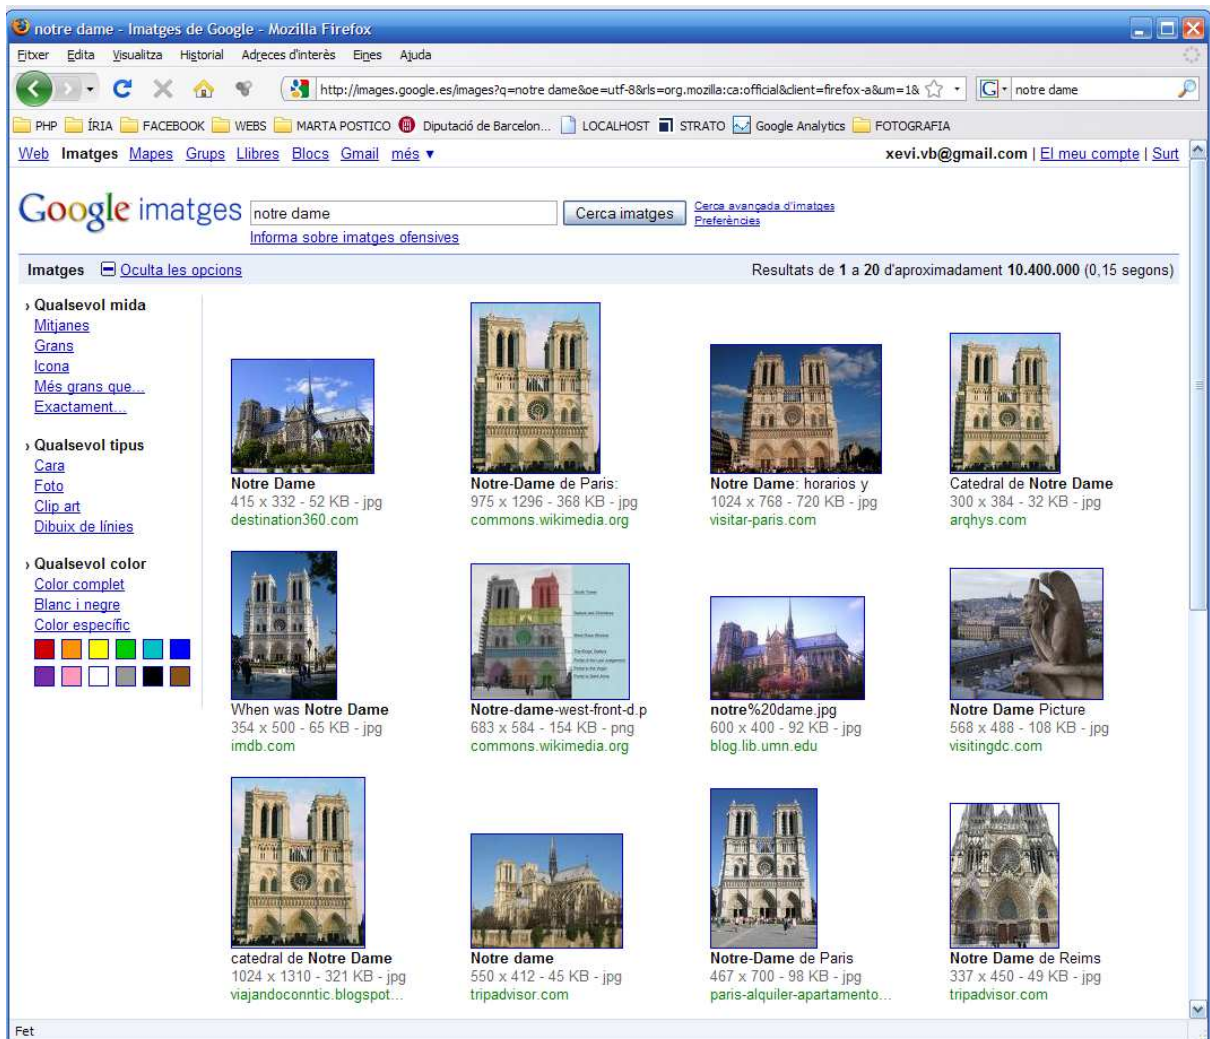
notre dame - Imatges de Google - Mozilla Firefox

Fitxer Edita Visualitza Historial Adreces d'interès Eines Ajuda

http://images.google.es/images?q=notre dame&oe=utf-8&rls=org.mozilla:ca:official&client=firefox-a&um=1&

notre dame

PHP ÍRIA FACEBOOK WEBS MARTA POSTICO Diputació de Barcelon... LOCALHOST STRATO Google Analytics FOTOGRAFIA

Web Imatges Mapes Grups Llibres Blocs Gmail més ▾

xevi.vb@gmail.com | El meu compte | Surt

Google imatges notre dame Cerca imatges Cerca avançada d'imatges Preferències

Informa sobre imatges ofensives

Imatges Oculta les opcions

Resultats de 1 a 20 d'aproximadament 10.400.000 (0,15 segons)

› Qualsevol mida
Mitjanes
Grans
Icona
Més grans que...
Exactament...

› Qualsevol tipus
Cara
Foto
Clip art
Dibuix de línies

› Qualsevol color
Color complet
Blanc i negre
Color específic

Notre Dame
415 x 332 - 52 KB - jpg
destination360.com

Notre-Dame de Paris:
975 x 1296 - 368 KB - jpg
commons.wikimedia.org

Notre Dame: horarios y
1024 x 768 - 720 KB - jpg
visitar-paris.com

Catedral de Notre Dame
300 x 384 - 32 KB - jpg
arqhys.com

When was Notre Dame
354 x 500 - 65 KB - jpg
imdb.com

Notre-dame-west-front-d.p
683 x 584 - 154 KB - png
commons.wikimedia.org

notre%20dame.jpg
600 x 400 - 92 KB - jpg
blog.lib.umn.edu

Notre Dame Picture
568 x 488 - 108 KB - jpg
visitingdc.com

catedral de Notre Dame
1024 x 1310 - 321 KB - jpg
viajandoconntic.blogspot...

Notre dame
550 x 412 - 45 KB - jpg
tripadvisor.com

Notre-Dame de Paris
467 x 700 - 98 KB - jpg
paris-alquiler-apartamento...

Notre Dame de Reims
337 x 450 - 49 KB - jpg
tripadvisor.com

Fet